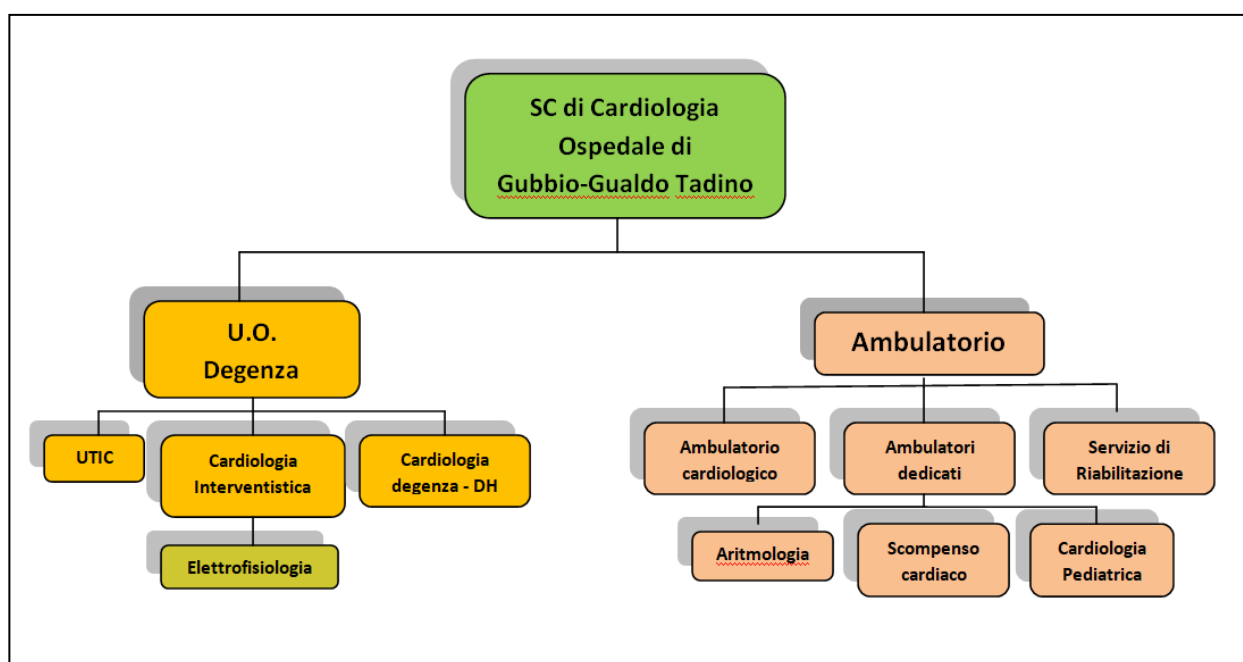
SC di Cardiologia Ospedale di Gubbio-Gualdo Tadino

U.O. Degenza

UTIC

Cardiologia Interventistica

Cardiologia degenza - DH

Elettrofisiologia

Ambulatorio

Ambulatorio cardiologico

Ambulatori dedicati

Servizio di Riabilitazione

Aritmologia

Scompenso cardiaco

Cardiologia Pediatrica